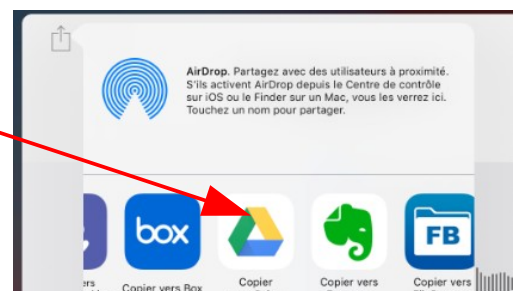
AirDrop. Partagez avec des utilisateurs à proximité. S'ils activent AirDrop depuis le Centre de contrôle sur iOS ou le Finder sur un Mac, vous les verrez ici. Touchez un nom pour partager.

box

FB

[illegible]ers

Copier vers Box

Copier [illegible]

Copier vers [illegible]

Copier vers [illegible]